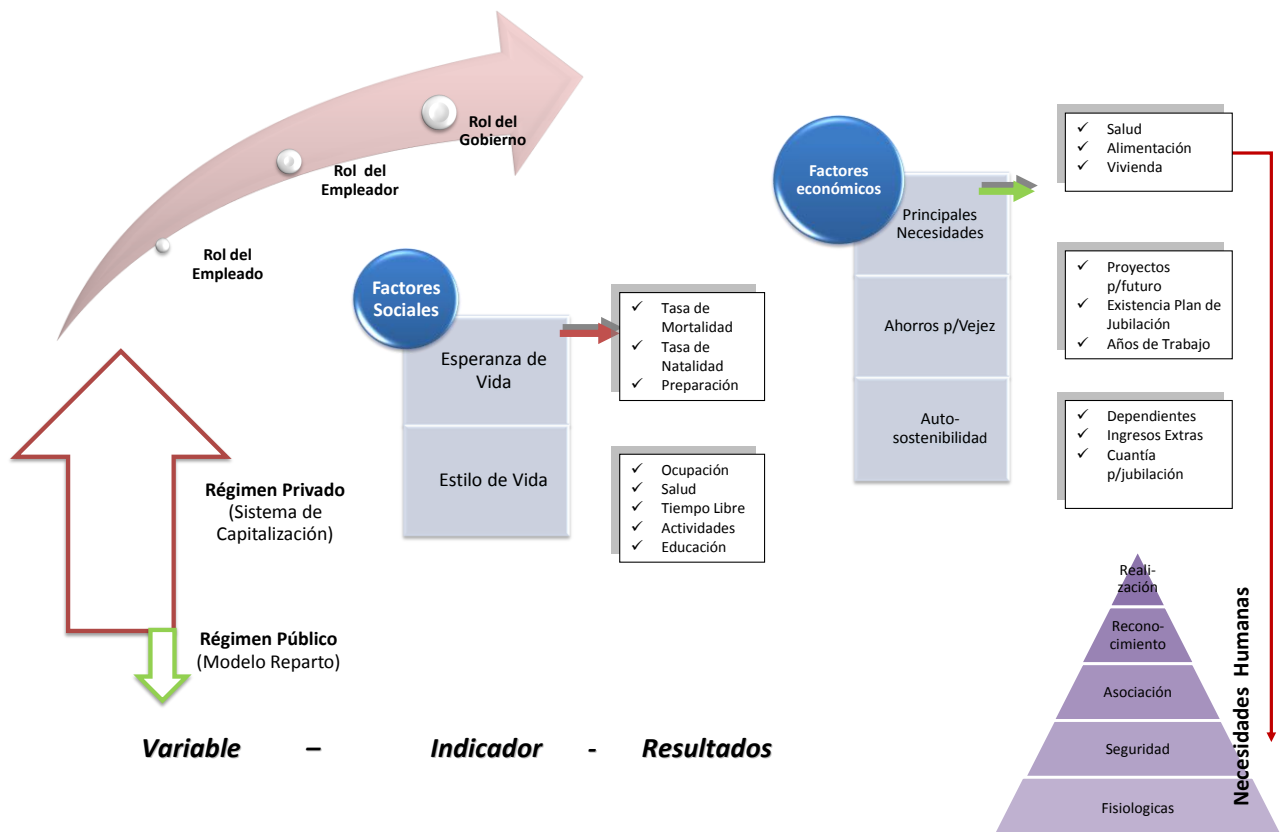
Rol del Gobierno

Rol del Empleador

Rol del Empleado

Factores Sociales

Esperanza de Vida

Estilo de Vida

✓ Tasa de Mortalidad
✓ Tasa de Natalidad
✓ Preparación

✓ Ocupación
✓ Salud
✓ Tiempo Libre
✓ Actividades
✓ Educación

Factores económicos

Principales Necesidades

Ahorros p/Vejez

Auto-sostenibilidad

✓ Salud
✓ Alimentación
✓ Vivienda

✓ Proyectos p/futuro
✓ Existencia Plan de Jubilación
✓ Años de Trabajo

✓ Dependientes
✓ Ingresos Extras
✓ Cuantía p/jubilación

Régimen Privado (Sistema de Capitalización)

Régimen Público (Modelo Reparto)

Realización

Reconocimiento

Asociación

Seguridad

Fisiologicas

Necesidades Humanas

Variable – Indicador - Resultados